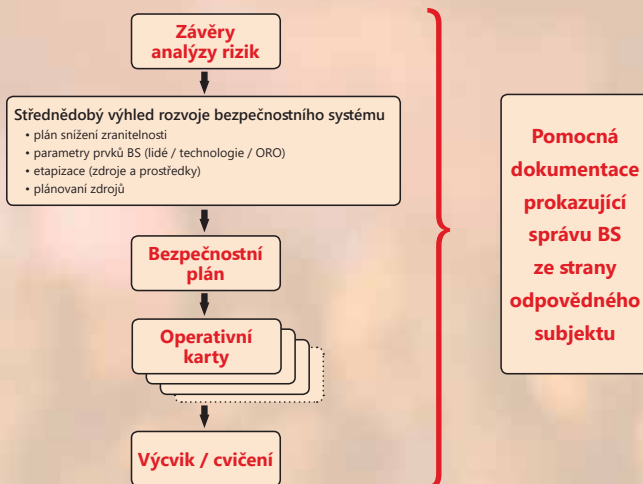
Závěry analýzy rizik

Střednědobý výhled rozvoje bezpečnostního systému
• plán snížení zranitelnosti
• parametry prvků BS (lidé / technologie / ORO)
• etapizace (zdroje a prostředky)
• plánovaní zdrojů

Bezpečnostní plán

Operativní karty

Výcvik / cvičení

Pomocná dokumentace prokazující správu BS ze strany odpovědného subjektu